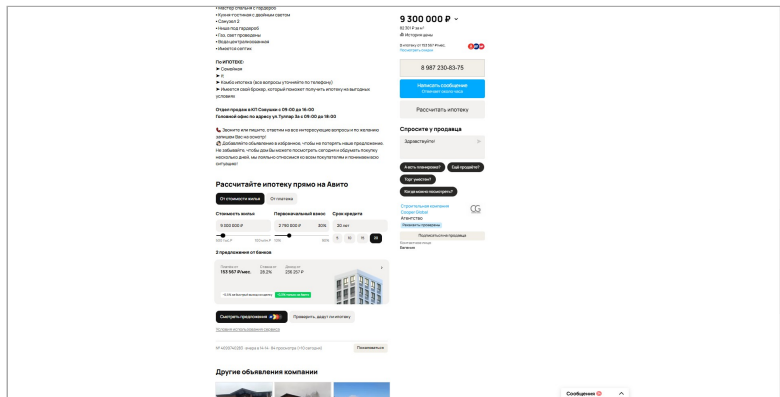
• Мастер спальня с гардеробом
• Кухня-гостиная с двойным светом
• Санузел 2
• Ниша под гаражей
• Газ, свет проведены
• Водоснабжение
• Имеется септик

По ИПОТЕКЕ:
➤ Семейная
➤ IT
➤ Комбо ипотека (все вопросы уточняйте по телефону)
➤ Имеется свой брокер, который поможет получить ипотеку на выгодных условиях

Отдел продаж в КП Салушки с 09:00 до 16:00
Головной офис по адресу ул. Тулпар 3а с 09:00 до 18:00

📞 Звоните или пишите, ответим на все интересующие вопросы и по желанию запишем Вас на показ!
Добавляйте объявление в избранное, чтобы не потерять наше предложение. Не забывайте, что Вы можете посмотреть сегодня и обсудить покупку несколько дней, мы лояльно относимся ко всем покупателям и понимаем эту ситуацию!

Рассчитайте ипотеку прямо на Авито

От стоимости жилья | От платежа

Стоимость жилья | Первоначальный взнос | Срок кредита
9 300 000 ₽ | 2 790 000 ₽ 30% | 20 лет
5 | 10 | 15 | 20

3 предложения от банков

153 557 ₽/мес. | 29,3% | 238 257 ₽

Смотреть предложения | Проверить, дадут ли ипотеку
Условия использования расчета

№ 4009745061 · январь в 14:14 · 84 просмотра (+10 сегодня) | Пожаловаться

Другие объявления компании

9 300 000 ₽
История цены

8 987 230-83-75

Написать сообщение
Отвечает около часа

Рассчитать ипотеку

Спросите у продавца
Здравствуйте!
А есть планировка? | Ещё продаёте?
Торг уместен?
Когда можно посмотреть?

Строительная компания
Агентство
Подписаться на продавца

Сообщения